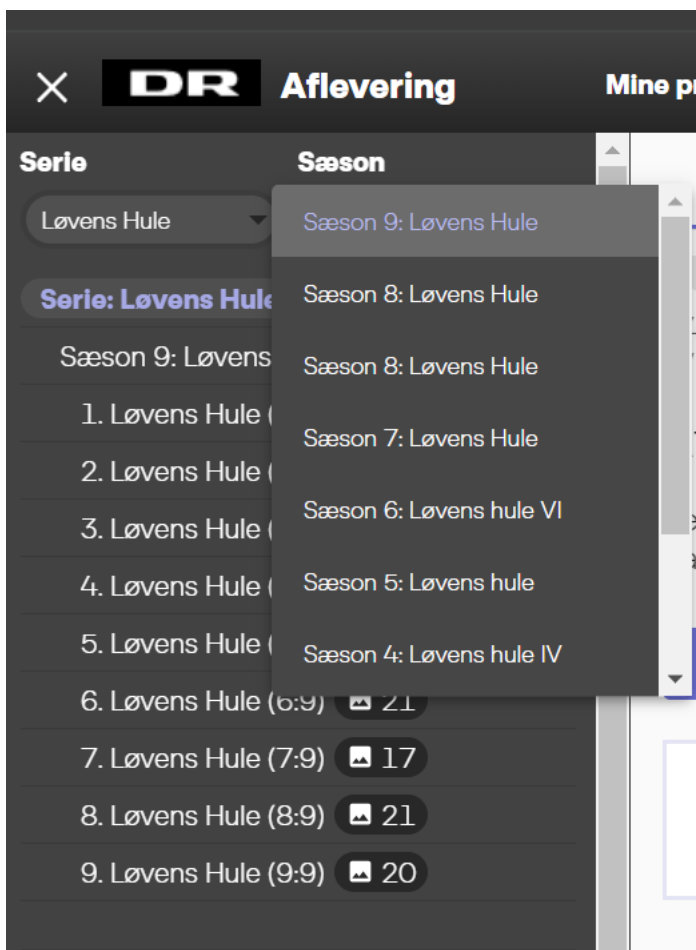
DR Aflevering

Mine pr

Serie

Sæson

Løvens Hule

Serie: Løvens Hule

Sæson 9: Løvens

1. Løvens Hule (

2. Løvens Hule (

3. Løvens Hule (

4. Løvens Hule (

5. Løvens Hule (

6. Løvens Hule (6:9) 21

7. Løvens Hule (7:9) 17

8. Løvens Hule (8:9) 21

9. Løvens Hule (9:9) 20

Sæson 9: Løvens Hule

Sæson 8: Løvens Hule

Sæson 8: Løvens Hule

Sæson 7: Løvens Hule

Sæson 6: Løvens hule VI

Sæson 5: Løvens hule

Sæson 4: Løvens hule IV